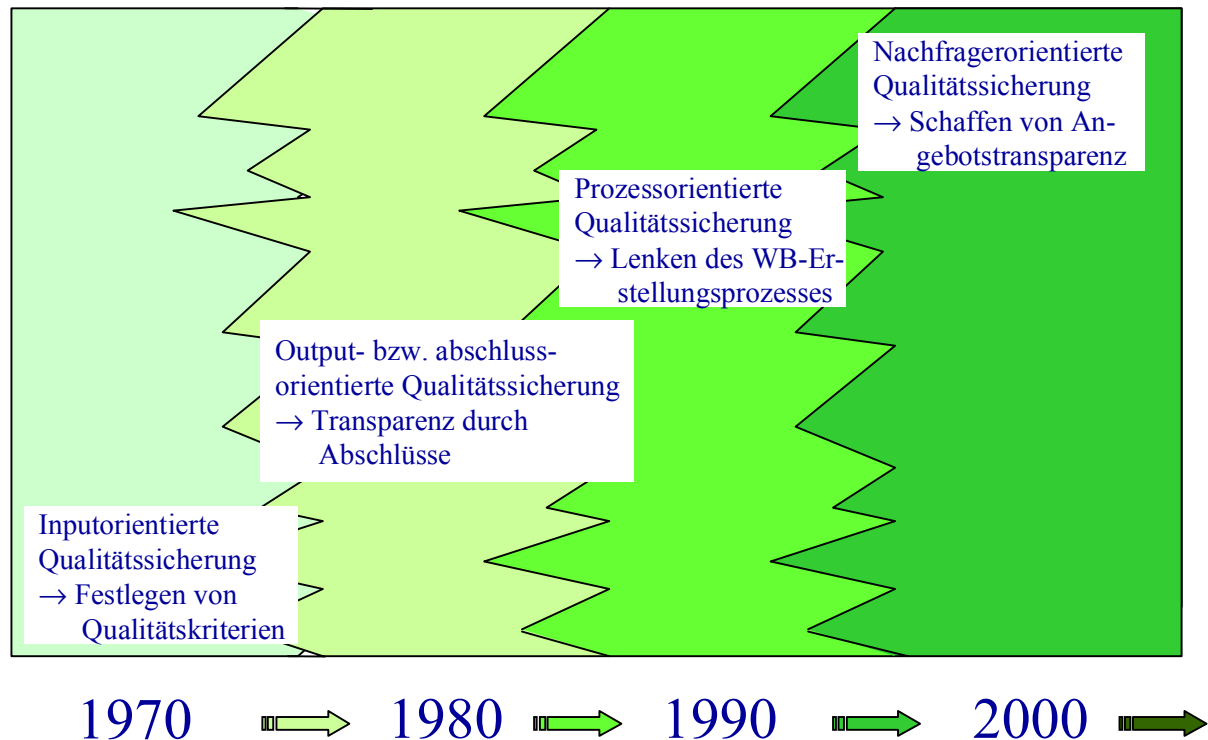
Nachfragerorientierte Qualitätssicherung
$\rightarrow$ Schaffen von Angebotstransparenz

Prozessorientierte Qualitätssicherung
$\rightarrow$ Lenken des WB-Erstellungsprozesses

Output- bzw. abschlussorientierte Qualitätssicherung
$\rightarrow$ Transparenz durch Abschlüsse

Inputorientierte Qualitätssicherung
$\rightarrow$ Festlegen von Qualitätskriterien

1970 1980 1990 2000